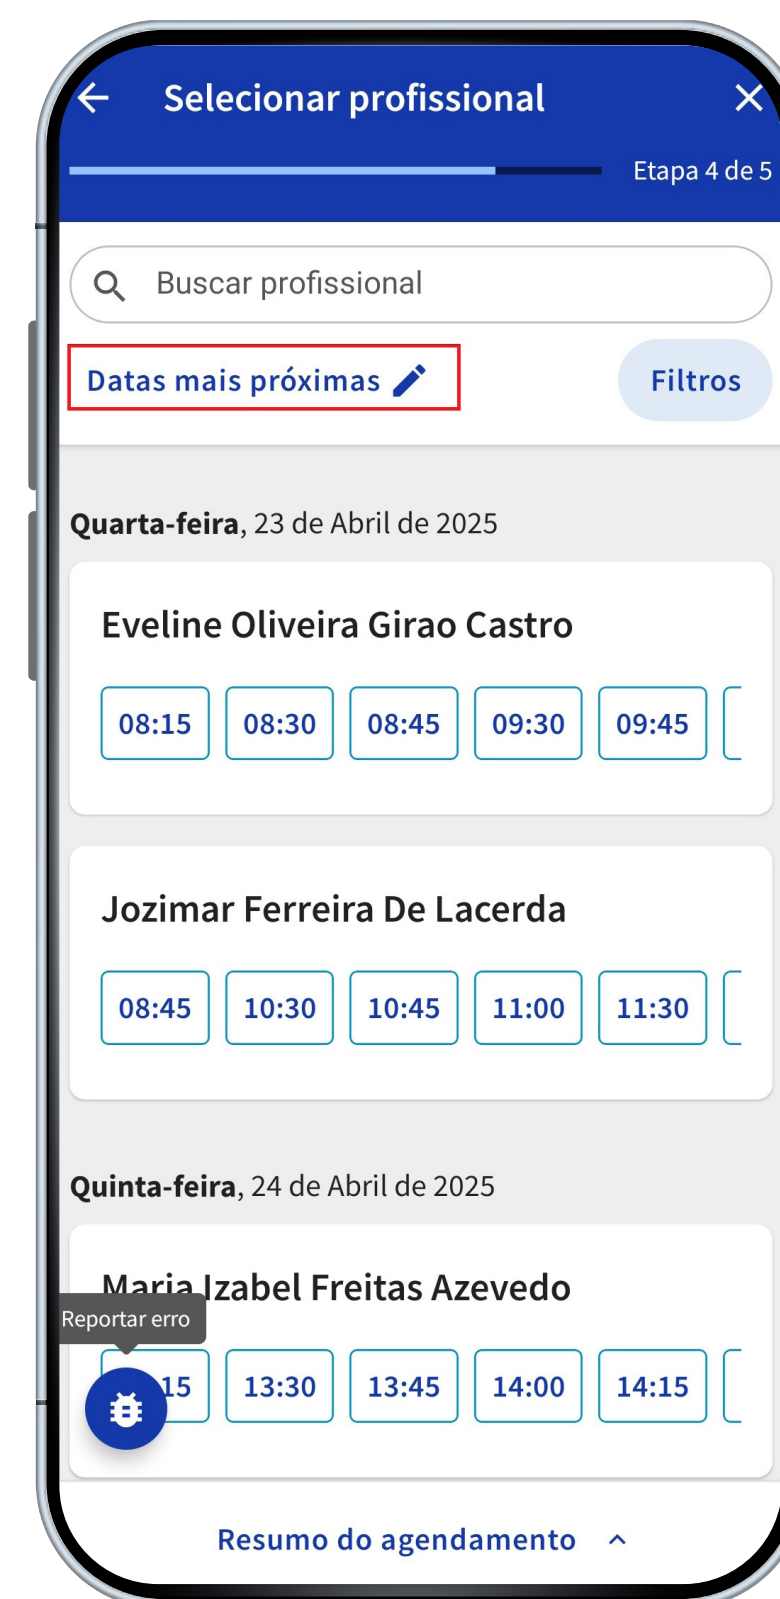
Selecionar profissional

Etapa 4 de 5

Buscar profissional

Datas mais próximas

Filtros

Quarta-feira, 23 de Abril de 2025

Eveline Oliveira Girao Castro

08:15 08:30 08:45 09:30 09:45

Jozimar Ferreira De Lacerda

08:45 10:30 10:45 11:00 11:30

Quinta-feira, 24 de Abril de 2025

Maria Izabel Freitas Azevedo

Reportar erro

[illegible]15 13:30 13:45 14:00 14:15

Resumo do agendamento